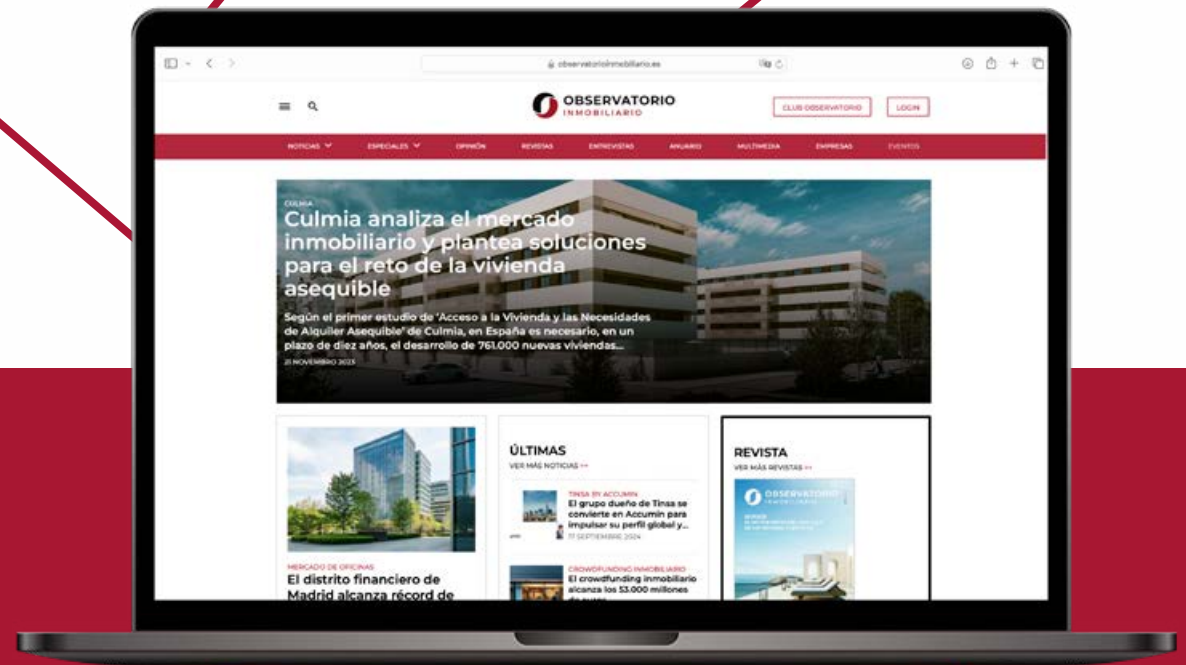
observatorioinmobiliario.es

OBSERVATORIO INMOBILIARIO

CLUB OBSERVATORIO

LOGIN

NOTICIAS ESPECIALES OPINIÓN REVISTAS ENTREVISTAS ANUARIO MULTIMEDIA EMPRESAS EVENTOS

CULMIA

Culmia analiza el mercado inmobiliario y plantea soluciones para el reto de la vivienda asequible

Según el primer estudio de 'Acceso a la Vivienda y las Necesidades de Alquiler Asequible' de Culmia, en España es necesario, en un plazo de diez años, el desarrollo de 761.000 nuevas viviendas...

21 NOVIEMBRO 2023

MERCADO DE OFICINAS

El distrito financiero de Madrid alcanza récord de

ÚLTIMAS

VER MÁS NOTICIAS >>

TINSA BY ACCUMIN

El grupo dueño de Tinsa se convierte en Accumin para impulsar su perfil global y...

17 SEPTIEMBRE 2024

CROWDFUNDING INMOBILIARIO

El crowdfunding inmobiliario alcanza los 53.000 millones de euros

REVISTA

VER MÁS REVISTAS >>

OBSERVATORIO

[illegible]